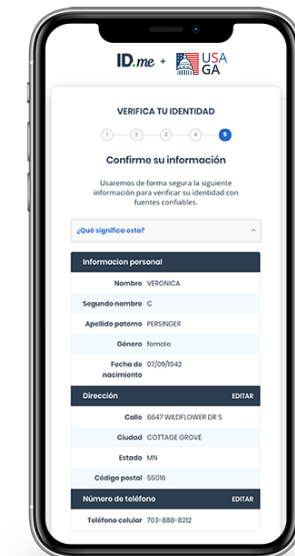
ID.me + USA GA

VERIFICA TU IDENTIDAD

1 2 3 4 5

Confirme su información

Usaremos de forma segura la siguiente información para verificar su identidad con fuentes confiables.

¿Qué significa esto?

Informacion personal

| | |
|---|---|
| Nombre | VERONICA |
| Segundo nombre | C |
| Apellido paterno | PERSINGER |
| Género | female |
| Fecha de nacimiento | 07/09/1942 |

Dirección EDITAR

| | |
|---|---|
| Calle | 6647 WILDFLOWER DR S |
| Ciudad | COTTAGE GROVE |
| Estado | MN |
| Código postal | 55016 |

Número de teléfono EDITAR

| | |
|---|---|
| Teléfono celular | 703-888-8212 |